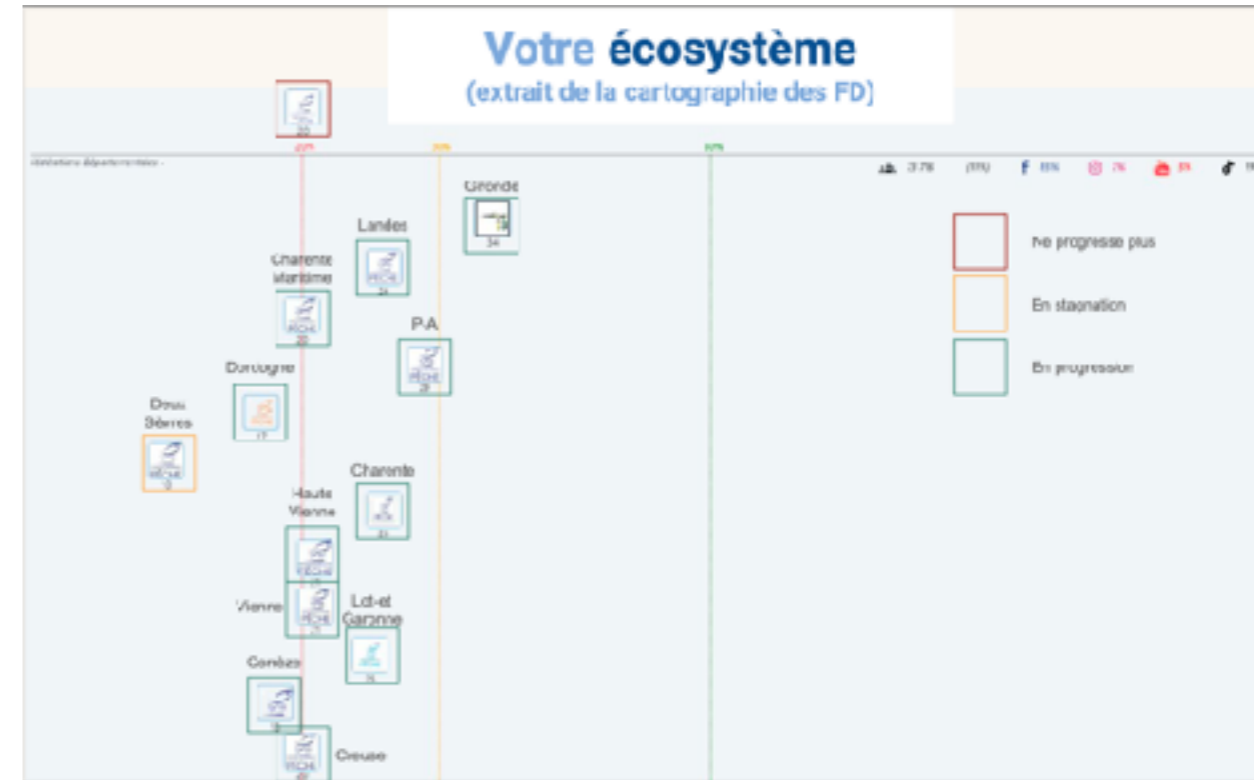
Votre écosystème
(extrait de la cartographie des FD)

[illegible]

Gironde

Landes

Charente Maritime

P-A

Dordogne

Deux Sèvres

Charente

Haute Vienne

Vienne

Lot-et Garonne

Corrèze

Creuse

Ne progresse plus

En stagnation

En progression